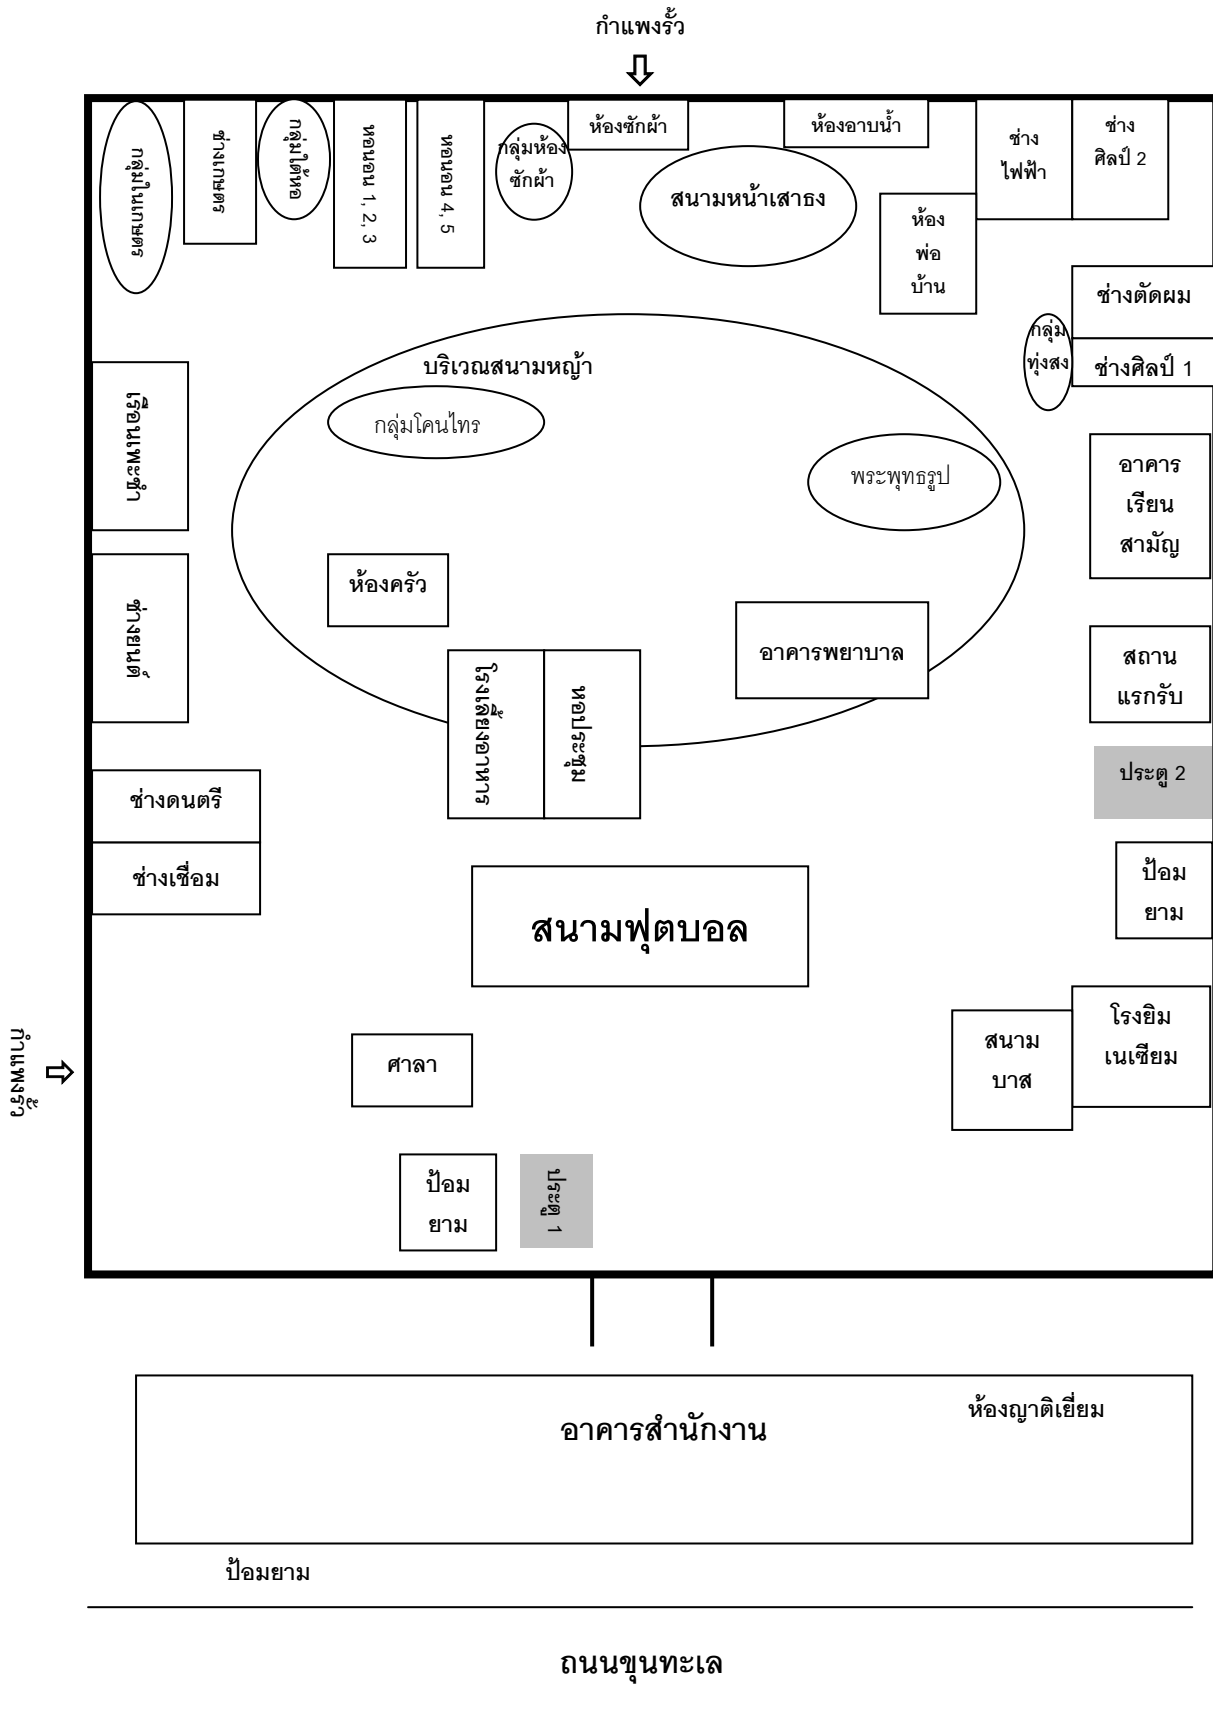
กำแพงรั้ว

กลุ่มในเกษตร

ช่างเกษตร

กลุ่มใต้ตอ

หอนอน 1, 2, 3

หอนอน 4, 5

กลุ่มห้องซักผ้า

ห้องซักผ้า

สนามหน้าเสาธง

ห้องอาบน้ำ

ห้องพ่อบ้าน

ช่างไฟฟ้า

ช่างศิลป์ 2

ช่างตัดผม

กลุ่มทุ่งสง

ช่างศิลป์ 1

บริเวณสนามหญ้า

กลุ่มโคนไทร

พระพุทธรูป

เรือนพยาบาล

ช่างยนต์

ห้องครัว

อาคารพยาบาล

โรงเลี้ยงอาหาร

หอประชุม

อาคารเรียนสามัญ

สถานแรกรับ

ประตู 2

ช่างดนตรี

ช่างเชื่อม

สนามฟุตบอล

ป้อมยาม

กำแพงรั้ว

สนามบาส

โรงยิมเนเซียม

ศาลา

ป้อมยาม

ประตู 1

อาคารสำนักงาน

ห้องญาติเยี่ยม

ป้อมยาม

ถนนขุนทะเล